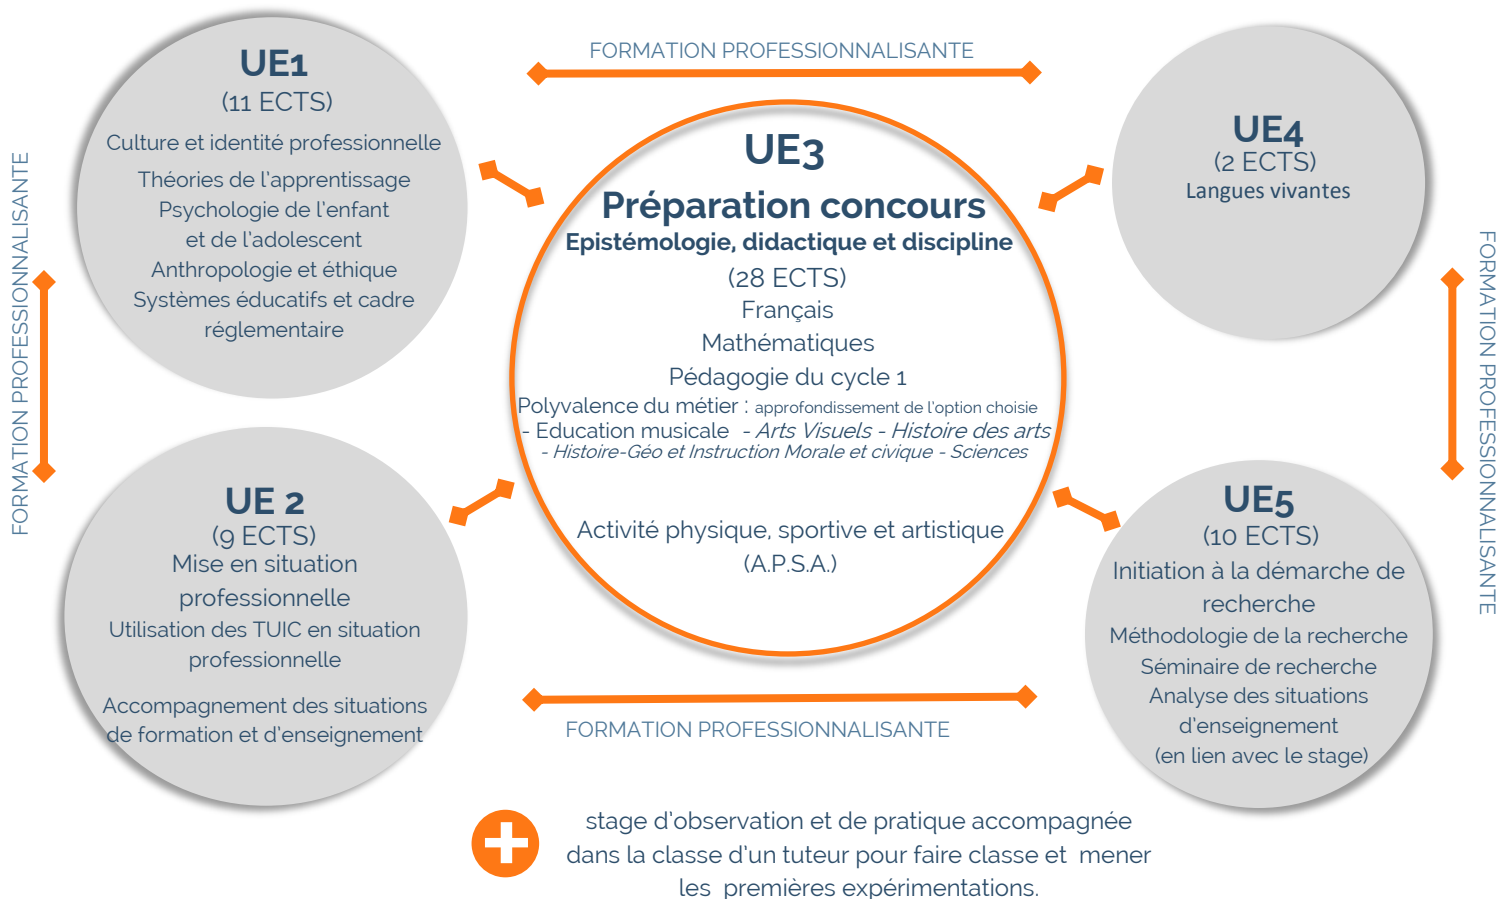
FORMATION PROFESSIONNALISANTE

FORMATION PROFESSIONNALISANTE

UE1
(11 ECTS)
Culture et identité professionnelle
Théories de l'apprentissage
Psychologie de l'enfant et de l'adolescent
Anthropologie et éthique
Systèmes éducatifs et cadre réglementaire

UE3
Préparation concours
Epistémologie, didactique et discipline
(28 ECTS)
Français
Mathématiques
Pédagogie du cycle 1
Polyvalence du métier : approfondissement de l'option choisie
- Education musicale - *Arts Visuels* - *Histoire des arts*
*- Histoire-Géo et Instruction Morale et civique - Sciences*

Activité physique, sportive et artistique
(A.P.S.A.)

UE4
(2 ECTS)
Langues vivantes

FORMATION PROFESSIONNALISANTE

UE 2
(9 ECTS)
Mise en situation professionnelle
Utilisation des TUIC en situation professionnelle

Accompagnement des situations de formation et d'enseignement

UE5
(10 ECTS)
Initiation à la démarche de recherche
Méthodologie de la recherche
Séminaire de recherche
Analyse des situations d'enseignement
(en lien avec le stage)

FORMATION PROFESSIONNALISANTE

stage d'observation et de pratique accompagnée dans la classe d'un tuteur pour faire classe et mener les premières expérimentations.